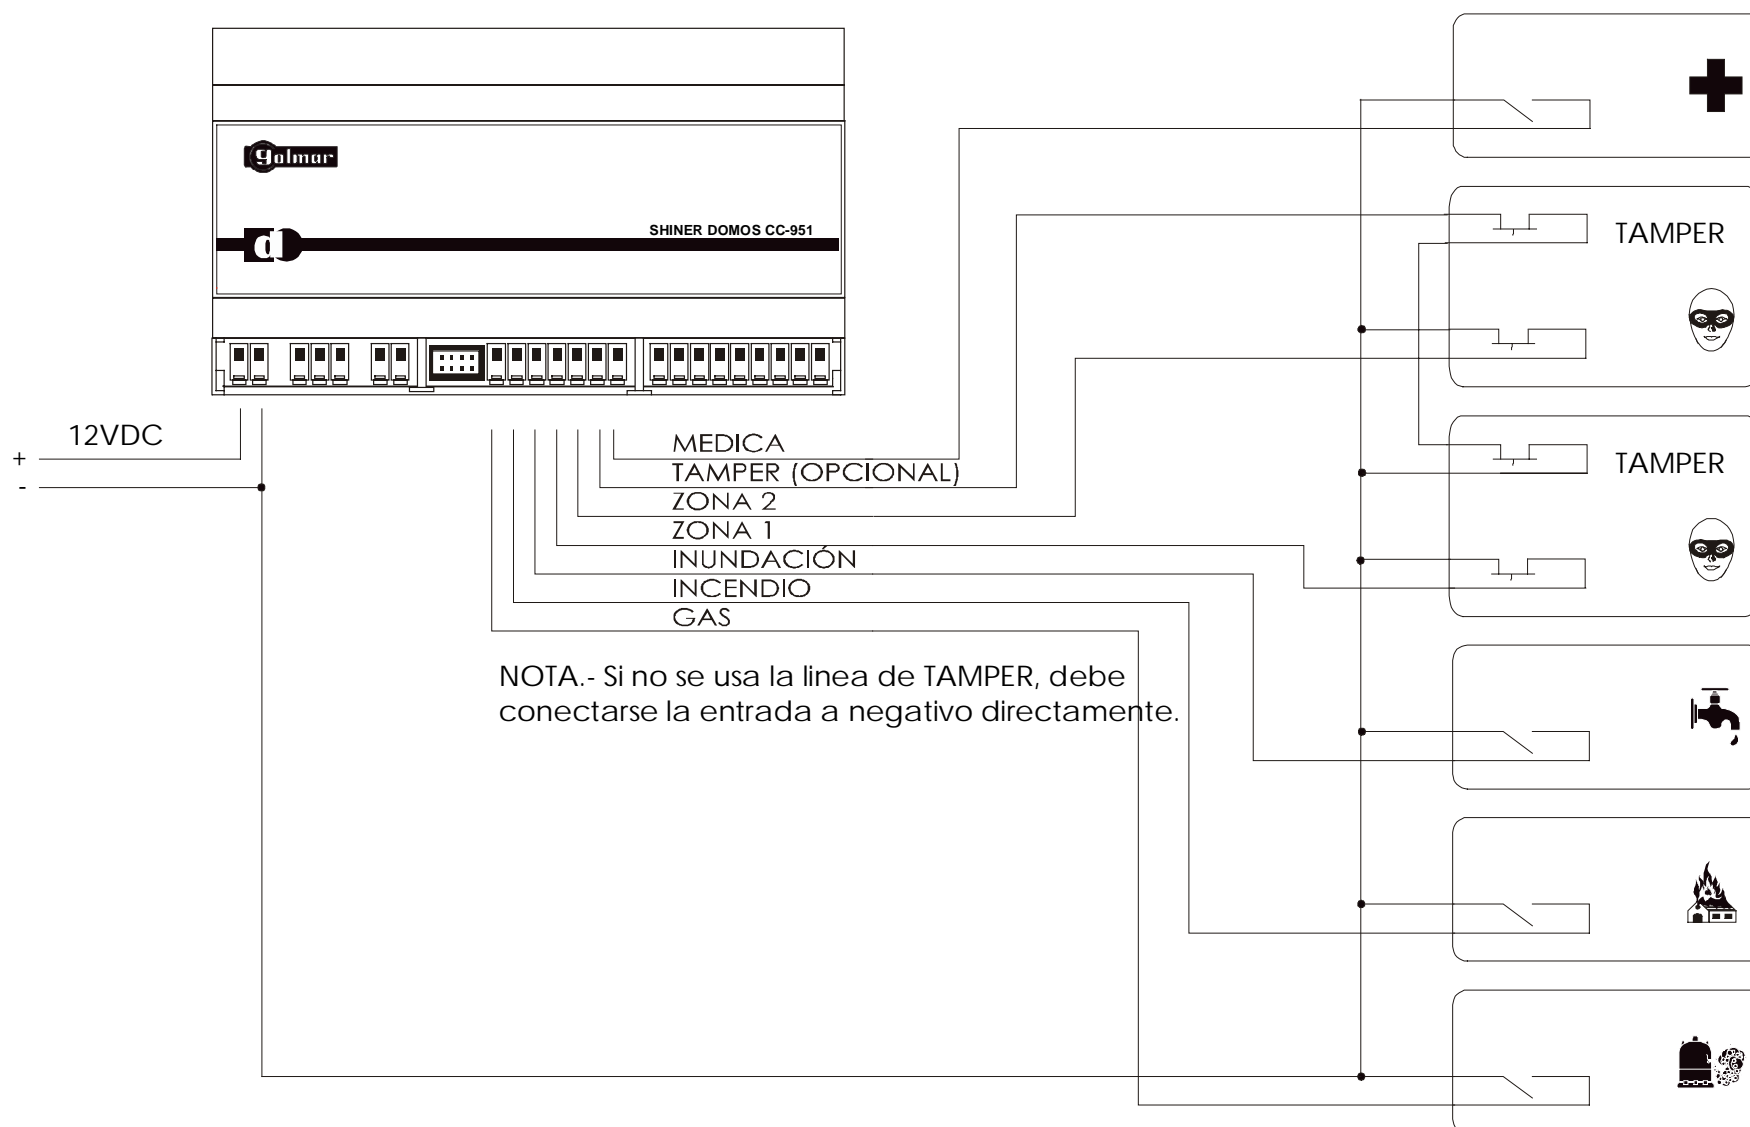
Golmar

SHINER DOMOS CC-951

12VDC
+
-

MEDICA
TAMPER (OPCIONAL)
ZONA 2
ZONA 1
INUNDACIÓN
INCENDIO
GAS

NOTA.- Si no se usa la linea de TAMPER, debe conectarse la entrada a negativo directamente.

TAMPER

TAMPER